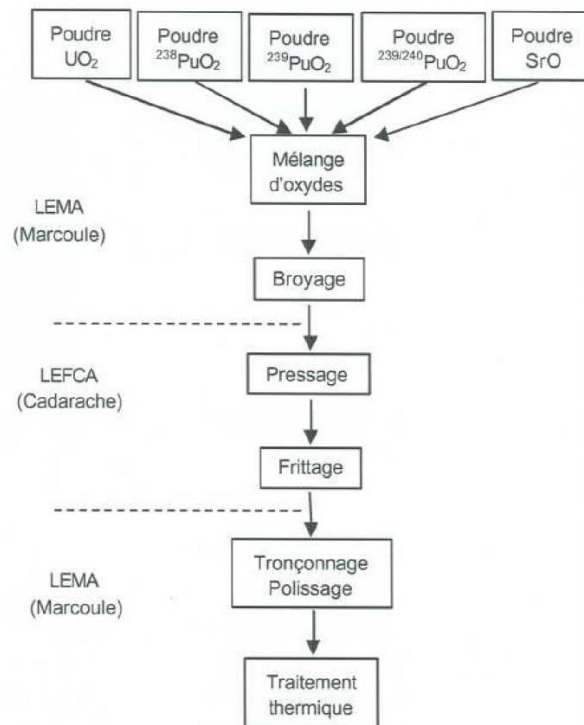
Poudre $UO_2$

Poudre $^{238}PuO_2$

Poudre $^{239}PuO_2$

Poudre $^{239/240}PuO_2$

Poudre SrO

Mélange d'oxydes

LEMA (Marcoule)

Broyage

LEFCA (Cadarache)

Pressage

Frittage

LEMA (Marcoule)

Tronçonnage Polissage

Traitement thermique